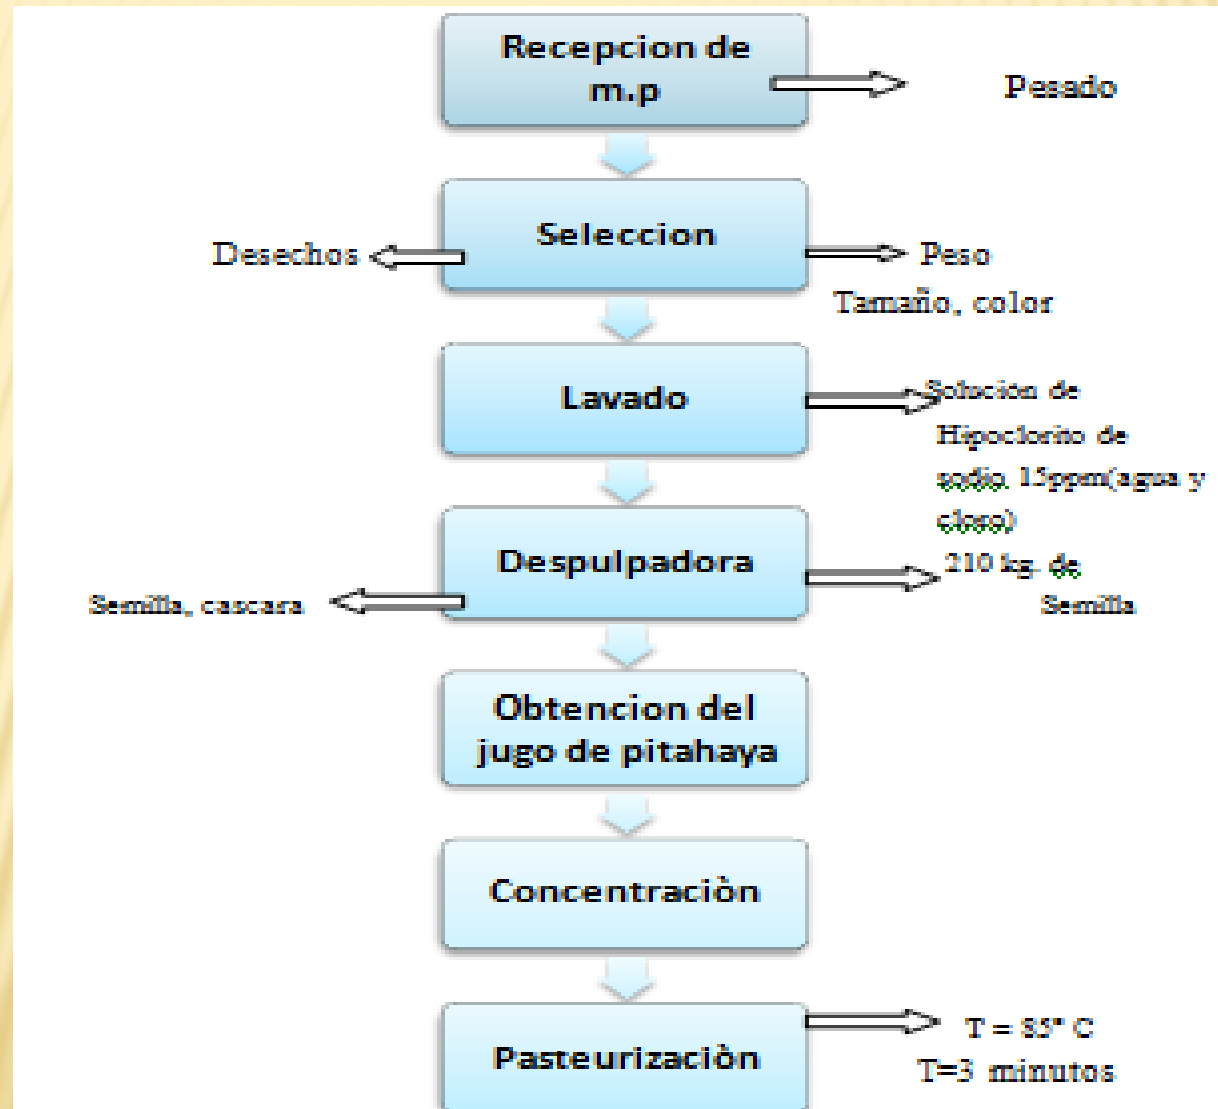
Recepcion de m.p

Pesado

Seleccion

Desechos

Peso
Tamaño, color

Lavado

Solucion de Hipoclorito de sodio 15ppm(agua y cloro)

Despulpadora

Semilla, cascara

210 kg. de Semilla

Obtencion del jugo de pitahaya

Concentraciòn

Pasteurizaciòn

T = 85° C
T=3 minutos